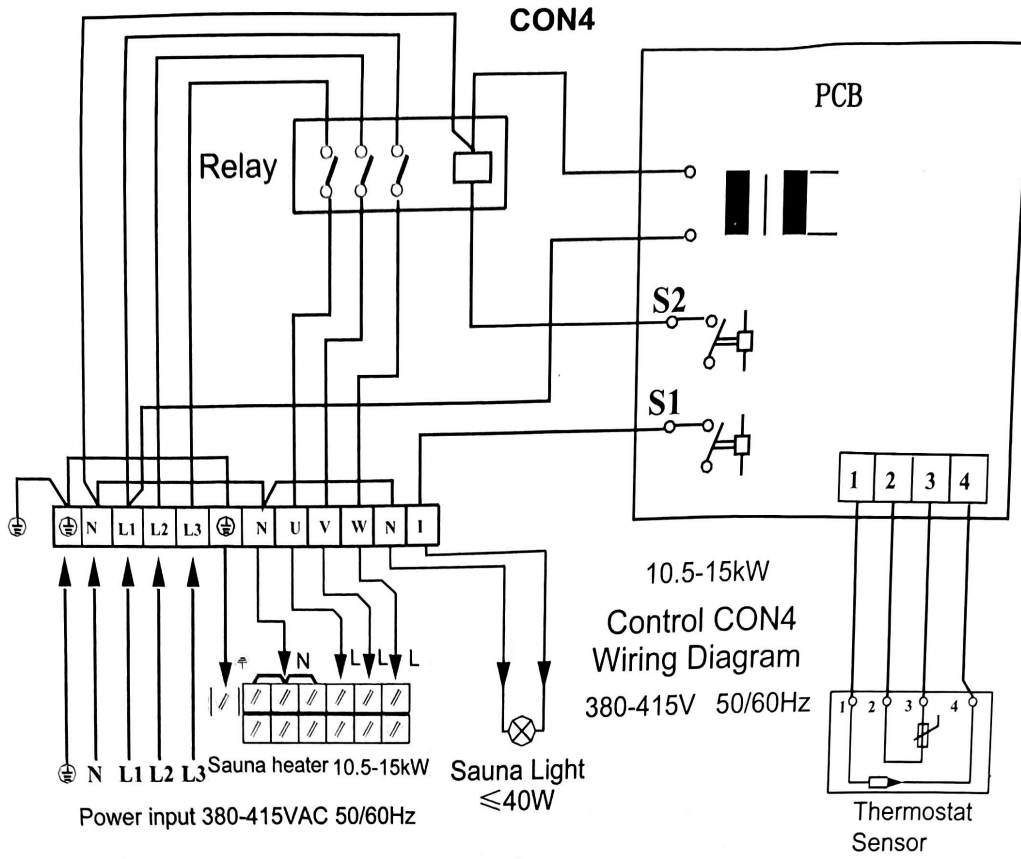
CON4

PCB

Relay

S2

S1

| ⏚ | N | L1 | L2 | L3 | ⏚ | N | U | V | W | N | I |
|---|---|---|---|---|---|---|---|---|---|---|---|

| 1 | 2 | 3 | 4 |
|---|---|---|---|

N L L L

10.5-15kW

Control CON4
Wiring Diagram

380-415V 50/60Hz

1 2 3 4

⏚ N L1 L2 L3 Sauna heater 10.5-15kW

Power input 380-415VAC 50/60Hz

Sauna Light
≤40W

Thermostat
Sensor